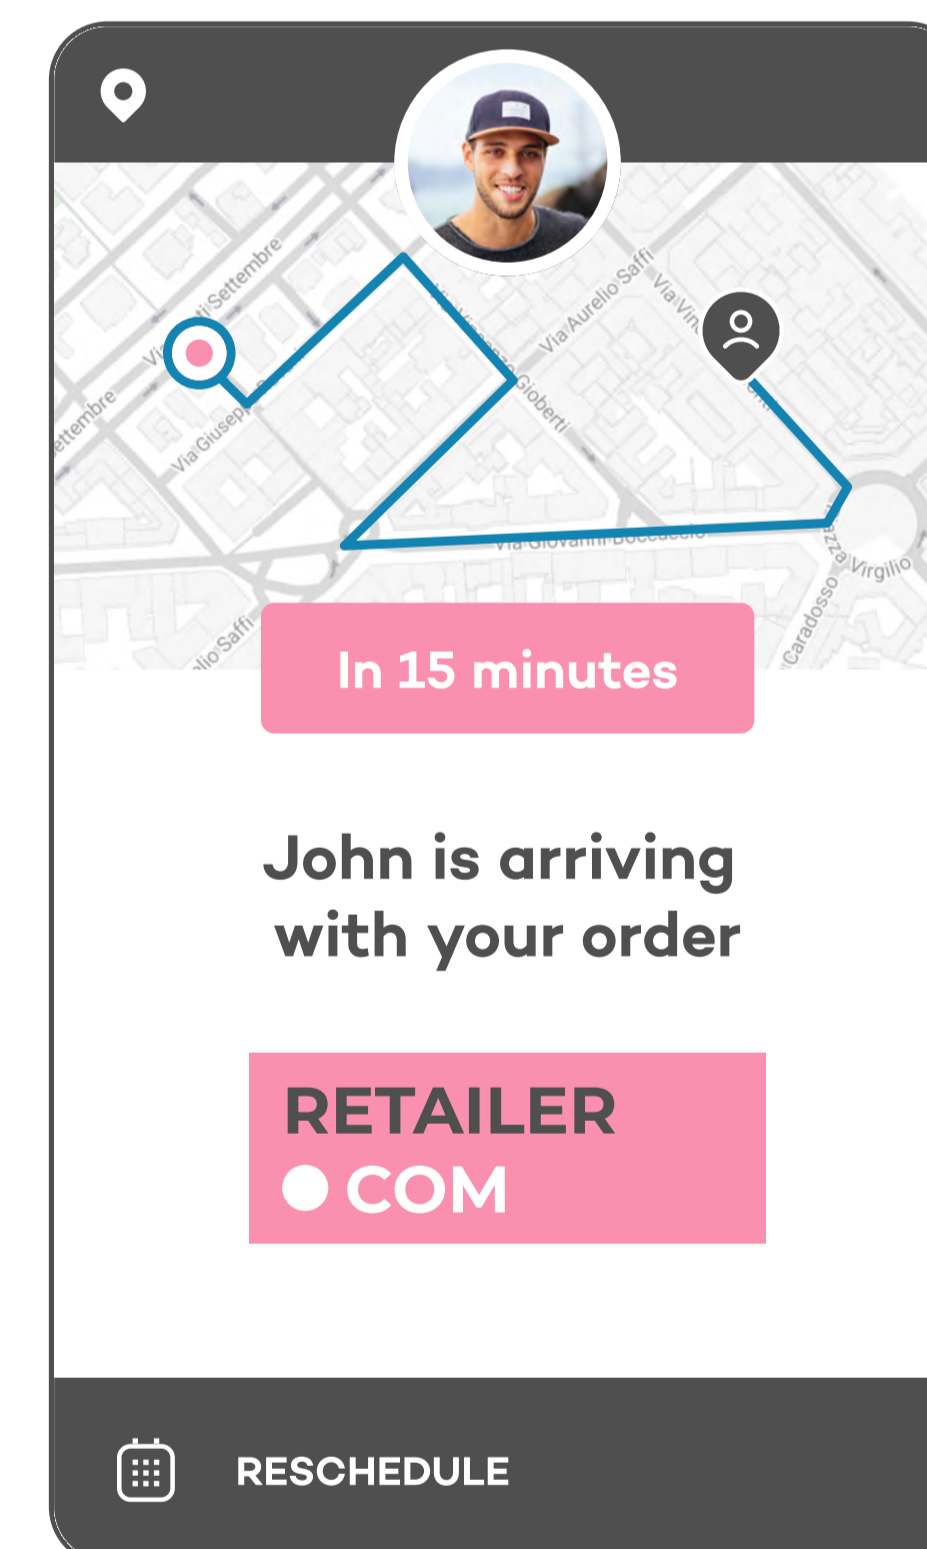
ettembre
Via XX Settembre
Via Giuseppe
Via Vincenzo Gioberti
Via Aurelio Saffi
Via Vin
Via Giovanni Boccaccio
Piazza Virgilio
Caradosso
Aurelio Saffi

In 15 minutes

John is arriving with your order

RETAILER
● COM

RESCHEDULE